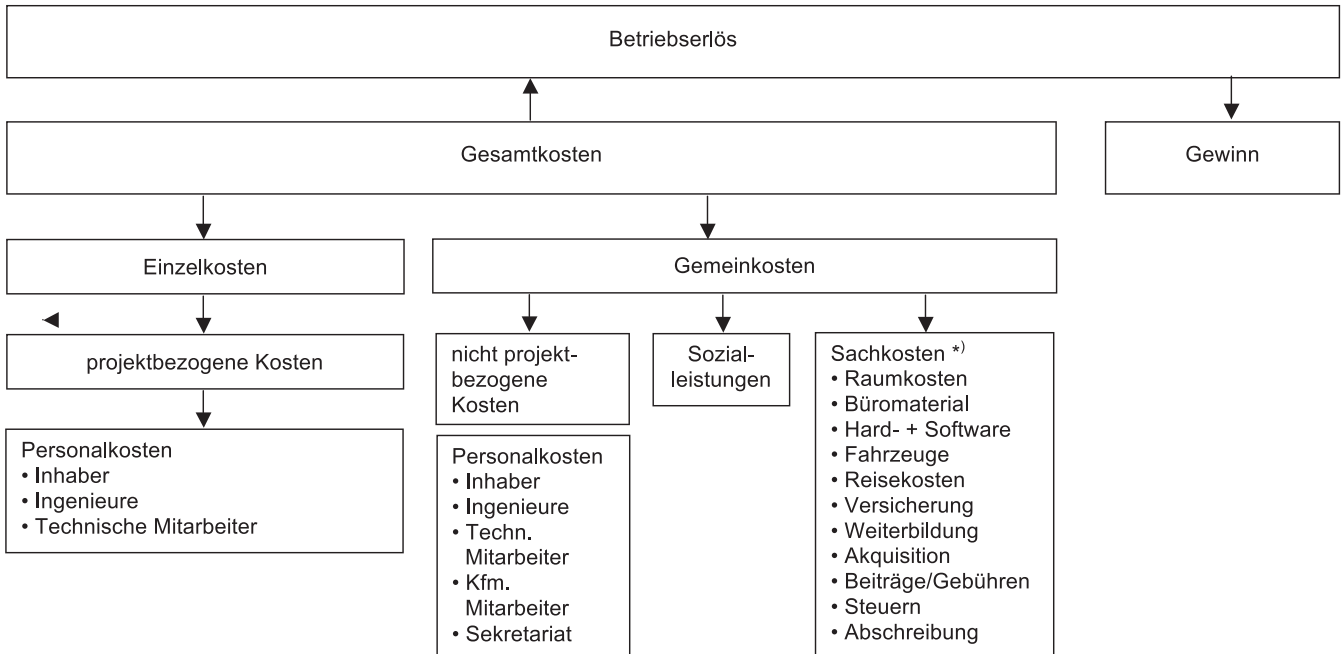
Betriebserlös

Gesamtkosten

Gewinn

Einzelkosten

Gemeinkosten

projektbezogene Kosten

Personalkosten
• Inhaber
• Ingenieure
• Technische Mitarbeiter

nicht projektbezogene Kosten

Personalkosten
• Inhaber
• Ingenieure
• Techn. Mitarbeiter
• Kfm. Mitarbeiter
• Sekretariat

Sozialleistungen

Sachkosten *)
• Raumkosten
• Büromaterial
• Hard- + Software
• Fahrzeuge
• Reisekosten
• Versicherung
• Weiterbildung
• Akquisition
• Beiträge/Gebühren
• Steuern
• Abschreibung